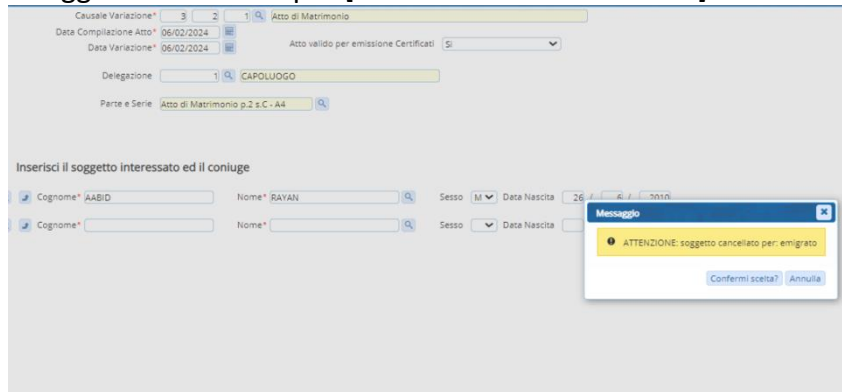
Causale Variazione* 3 2 1 Atto di Matrimonio

Data Compilazione Atto* 06/02/2024

Data Variazione* 06/02/2024

Atto valido per emissione Certificati Si

Delegazione 1 CAPOLUOGO

Parte e Serie Atto di Matrimonio p.2 s.C - A4

Inserisci il soggetto interessato ed il coniuge

Cognome* AABID Nome* RAYAN Sesso M Data Nascita 26 / 6 / 2010

Cognome* Nome* Sesso Data Nascita

Messaggio

ATTENZIONE: soggetto cancellato per: emigrato

Confermi scelta? Annulla